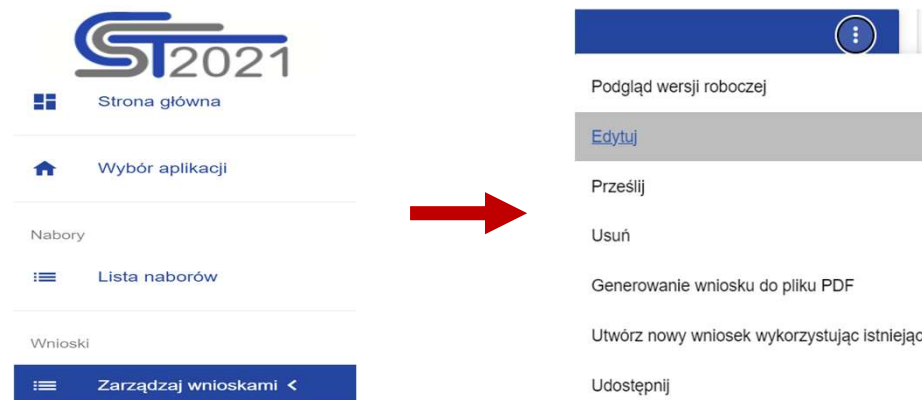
ST2021

Strona główna

Wybór aplikacji

Nabory

Lista naborów

Wnioski

Zarządzaj wnioskami <

Podgląd wersji roboczej

Edytuj

Prześlij

Usuń

Generowanie wniosku do pliku PDF

Utwórz nowy wniosek wykorzystując istniejąc

Udostępnij